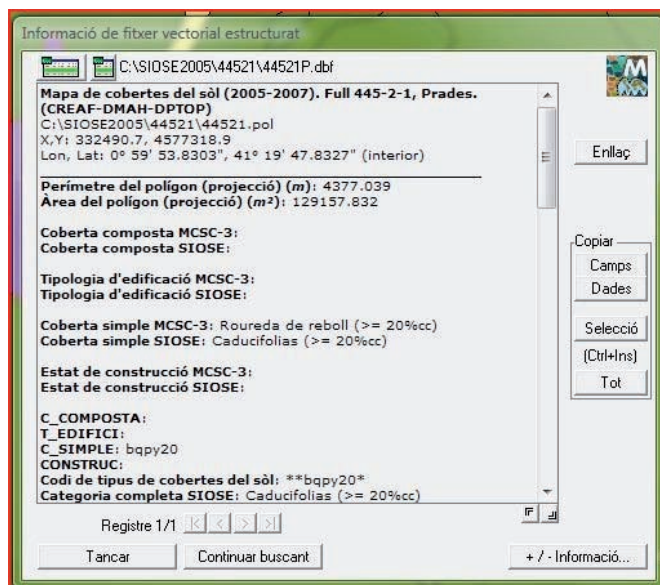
Informació de fitxer vectorial estructurat

C:\SIOSE2005\44521\44521P.dbf

**Mapa de cobertes del sòl (2005-2007). Full 445-2-1, Prades. (CREAF-DMAH-DPTOP)**
C:\SIOSE2005\44521\44521.pol
X,Y: 332490.7, 4577318.9
Lon, Lat: 0° 59' 53.8303", 41° 19' 47.8327" (interior)

**Perímetre del polígon (projecció) (m):** 4377.039
**Àrea del polígon (projecció) (m²):** 129157.832

**Coberta composta MCSC-3:**
**Coberta composta SIOSE:**

**Tipologia d'edificació MCSC-3:**
**Tipologia d'edificació SIOSE:**

**Coberta simple MCSC-3:** Roureda de reboll (>= 20%cc)
**Coberta simple SIOSE:** Caducifolias (>= 20%cc)

**Estat de construcció MCSC-3:**
**Estat de construcció SIOSE:**

**C_COMPOSTA:**
**T_EDIFICI:**
**C_SIMPLE:** bqpy20
**CONSTRUC:**
**Codi de tipus de cobertes del sòl:** **bqpy20*
**Categoria completa SIOSE:** Caducifolias (>= 20%cc)

Enllaç

Copiar
Camps
Dades
Selecció
(Ctrl+Ins)
Tot

Registre 1/1

Tancar
Continuar buscant
+ / - Informació...